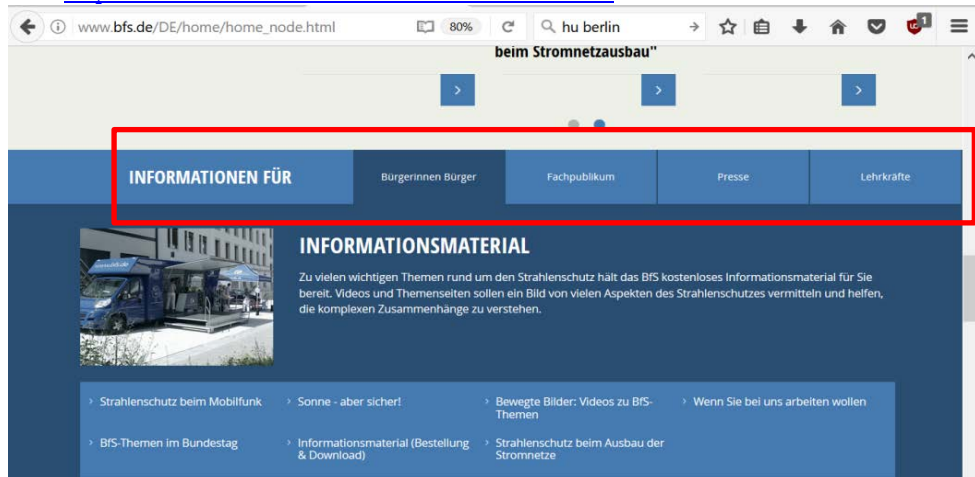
www.bfs.de/DE/home/home_node.html 80% hu berlin

beim Stromnetzausbau"

INFORMATIONEN FÜR | Bürgerinnen Bürger | Fachpublikum | Presse | Lehrkräfte

INFORMATIONSMATERIAL

Zu vielen wichtigen Themen rund um den Strahlenschutz hält das BfS kostenloses Informationsmaterial für Sie bereit. Videos und Themenseiten sollen ein Bild von vielen Aspekten des Strahlenschutzes vermitteln und helfen, die komplexen Zusammenhänge zu verstehen.

› Strahlenschutz beim Mobilfunk
› Sonne - aber sicher!
› Bewegte Bilder: Videos zu BfS-Themen
› Wenn Sie bei uns arbeiten wollen
› BfS-Themen im Bundestag
› Informationsmaterial (Bestellung & Download)
› Strahlenschutz beim Ausbau der Stromnetze